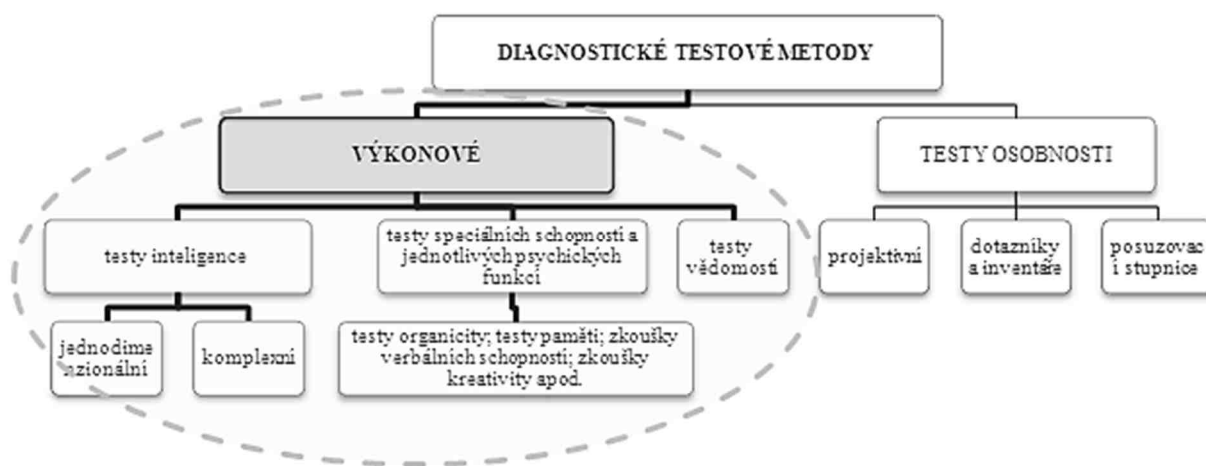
DIAGNOSTICKÉ TESTOVÉ METODY

VÝKONOVÉ

TESTY OSOBNOSTI

testy inteligence

testy speciálních schopností a jednotlivých psychických funkcí

testy vědomostí

projektivní

dotazníky a inventáře

posuzovac i stupnice

jednodime nzionální

komplexní

testy organicity; testy paměti; zkoušky verbálních schopností; zkoušky kreativity apod.